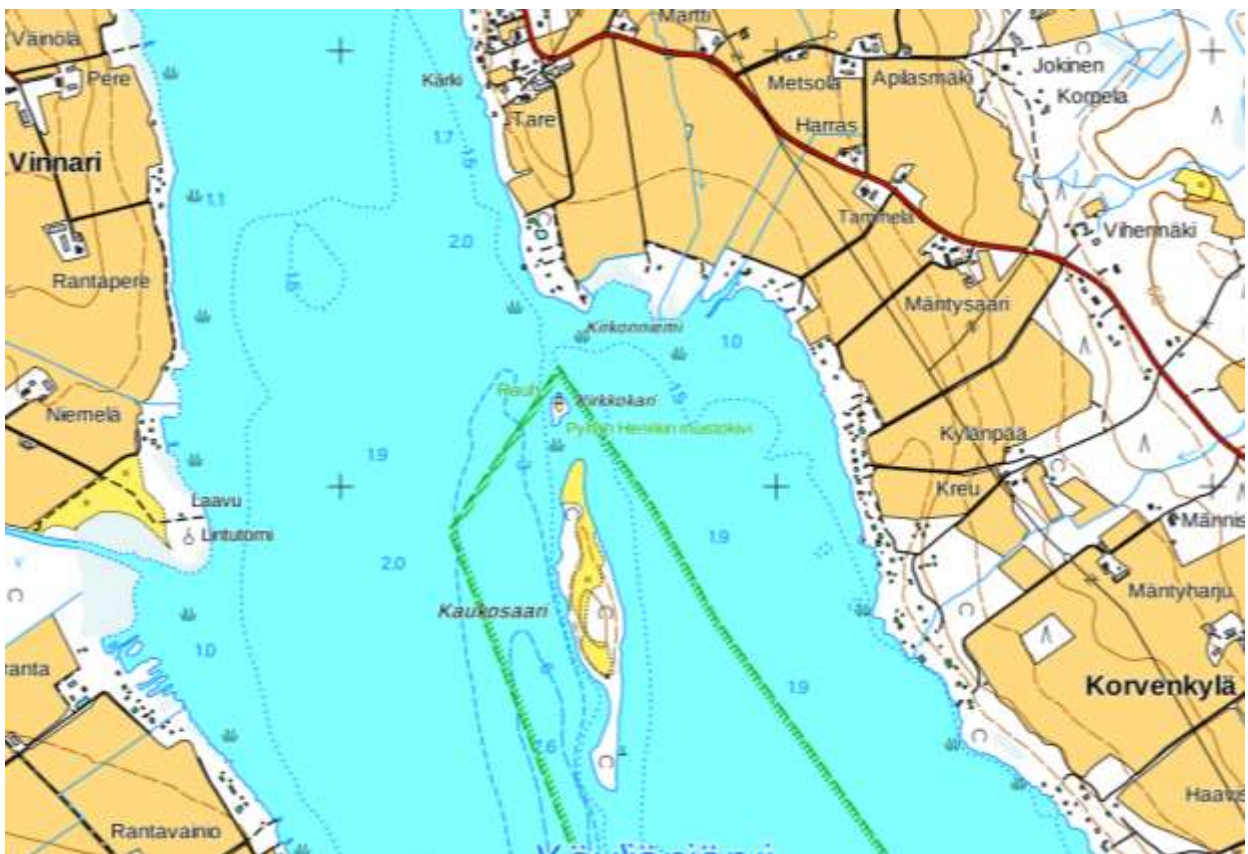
Väinölä
Pere
Vinnari
Rantapere
Niemelä
Laavu
Lintutorni
ranta
Rantavainio
Kärki
Tare
Martti
Metsola
Apiasmäki
Jokinen
Korpela
Harras
Tammela
Vihermäki
Mäntysaari
Kylänpää
Kreu
Männis
Mäntyharju
Korvenkylä
Haavis
1.7
1.5
1.1
2.0
1.5
Kirkonniemi
1.0
Rauh
Kirkkokari
1.9
Pyhän Henkin muistokivi
1.9
1.9
2.0
Kaukosaari
1.0
1.6
1.9
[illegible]